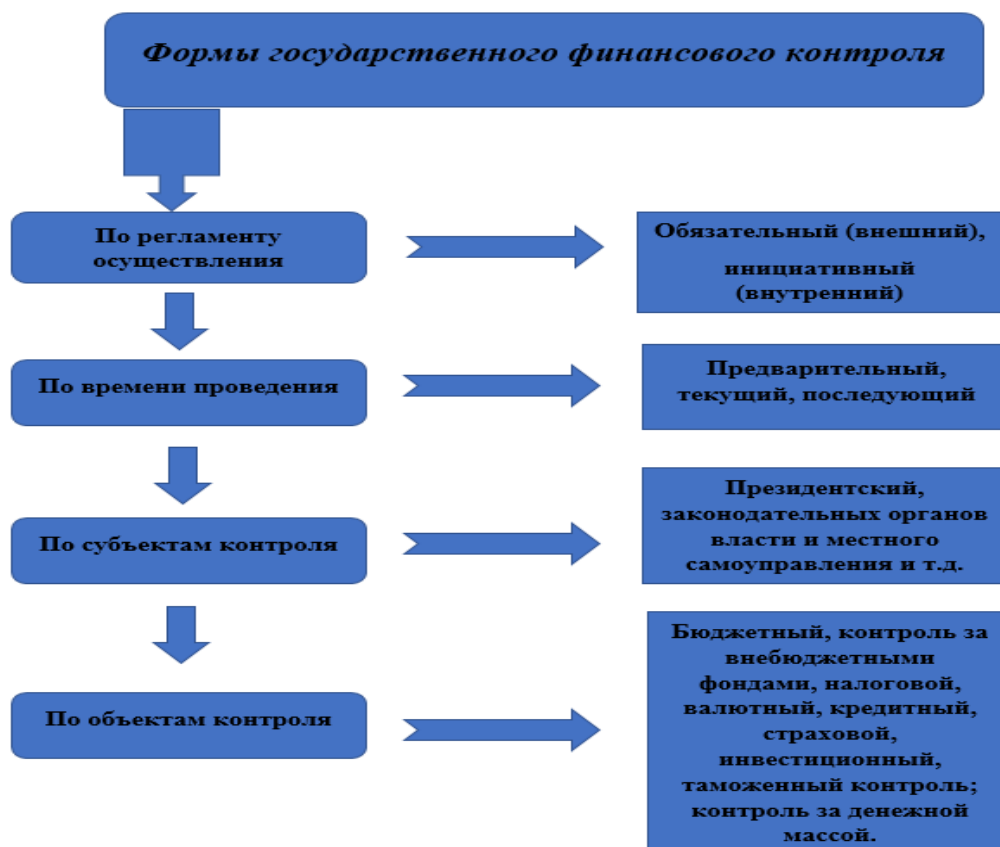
Формы государственного финансового контроля

По регламенту осуществления

Обязательный (внешний), инициативный (внутренний)

По времени проведения

Предварительный, текущий, последующий

По субъектам контроля

Президентский, законодательных органов власти и местного самоуправления и т.д.

По объектам контроля

Бюджетный, контроль за внебюджетными фондами, налоговой, валютный, кредитный, страховой, инвестиционный, таможенный контроль; контроль за денежной массой.